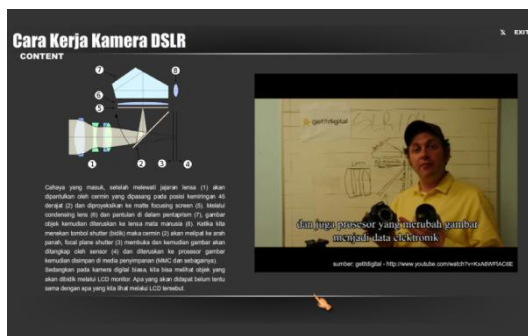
Cara Kerja Kamera DSLR

CONTENT

X EXIT

7 8 6 5 1 2 3 4

Cahaya yang masuk, setelah melewati jajaran lensa (1) akan dipantulkan oleh cermin yang dipasang pada posisi kemiringan 45 derajat (2) dan diproyeksikan ke matte focusing screen (5). Melalui condensing lens (6) dan pantulan di dalam pentaprism (7), gambar objek kemudian diteruskan ke lensa mata manusia (8). Ketika kita menekan tombol shutter (rilis) maka cermin (2) akan melipat ke arah panah, focal plane shutter (3) membuka dan kemudian gambar akan ditangkap oleh sensor (4) dan diteruskan ke prosesor gambar kemudian disimpan di media penyimpanan (MMC dan sebagainya). Sedangkan pada kamera digital biasa, kita bisa melihat objek yang akan dibidik melalui LCD monitor. Apa yang akan didapat belum tentu sama dengan apa yang kita lihat melalui LCD tersebut.

getitdigital

dan juga prosesor yang merubah gambar menjadi data elektronik

sumber: getitdigital - http://www.youtube.com/watch?v=KxA6WFIAC6E